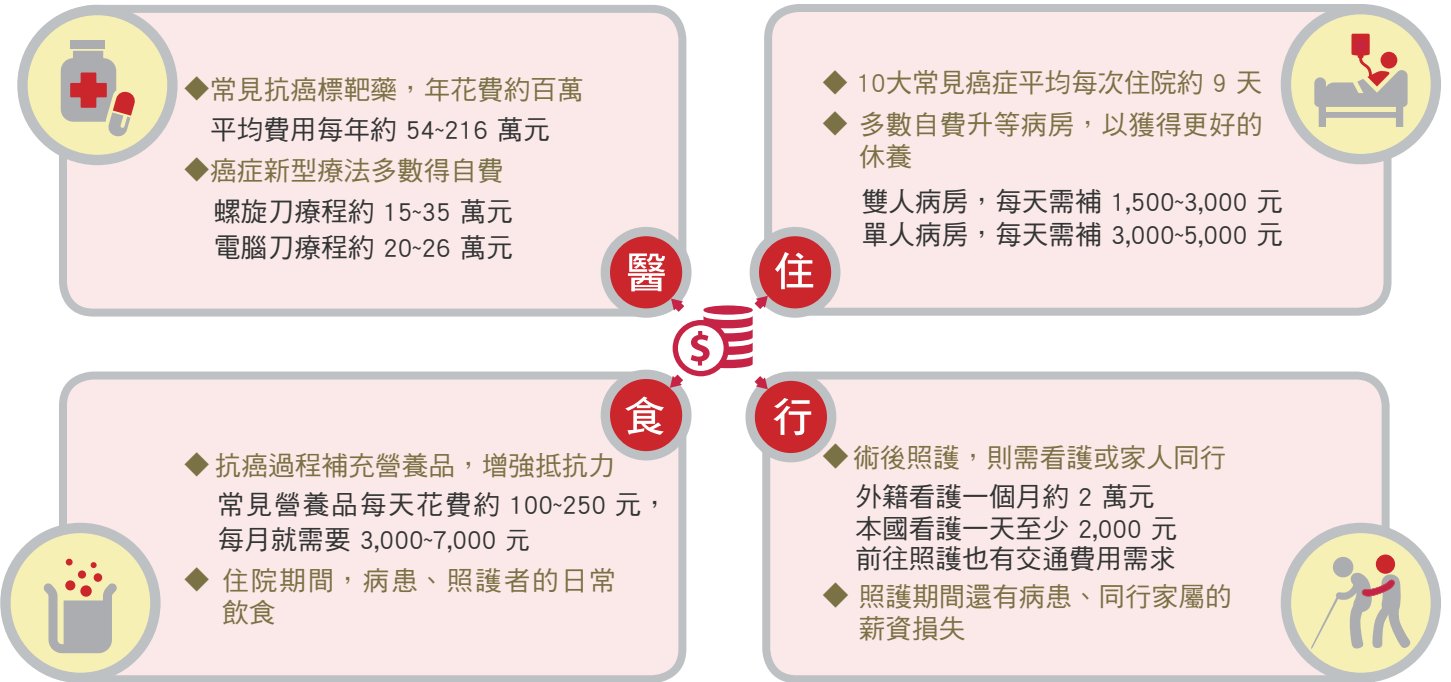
◆常見抗癌標靶藥，年花費約百萬
平均費用每年約 54~216 萬元
◆癌症新型療法多數得自費
螺旋刀療程約 15~35 萬元
電腦刀療程約 20~26 萬元

醫

◆ 10大常見癌症平均每次住院約 9 天
◆ 多數自費升等病房，以獲得更好的休養
雙人病房，每天需補 1,500~3,000 元
單人病房，每天需補 3,000~5,000 元

住

$

食

◆ 抗癌過程補充營養品，增強抵抗力
常見營養品每天花費約 100~250 元，每月就需要 3,000~7,000 元
◆ 住院期間，病患、照護者的日常飲食

行

◆術後照護，則需看護或家人同行
外籍看護一個月約 2 萬元
本國看護一天至少 2,000 元
前往照護也有交通費用需求
◆ 照護期間還有病患、同行家屬的薪資損失